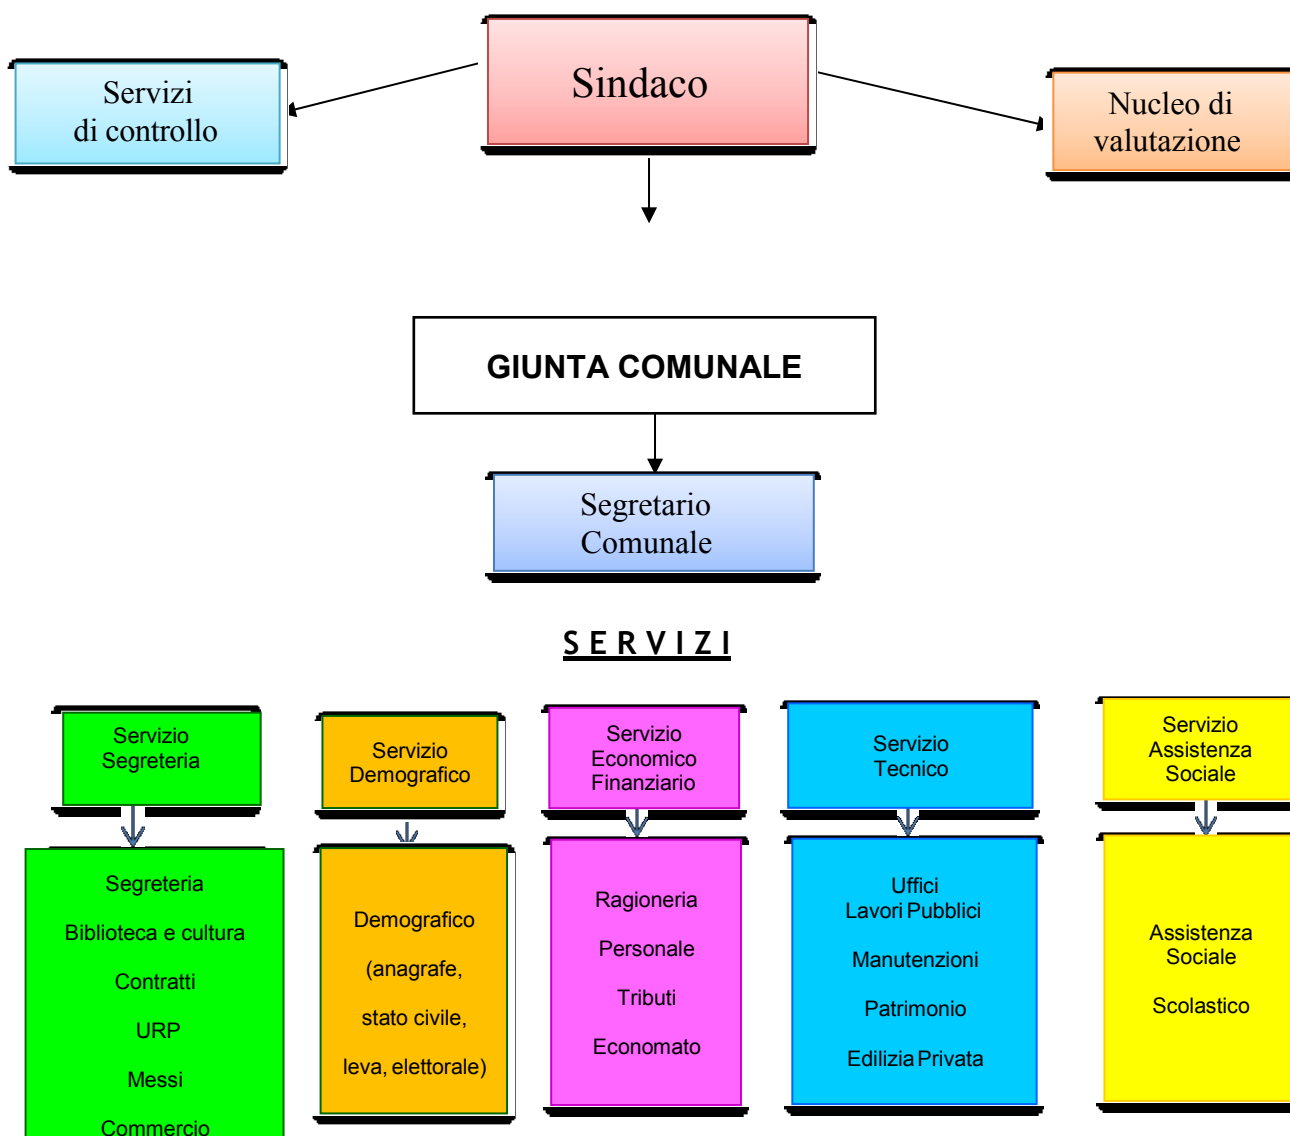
Servizi di controllo

Sindaco

Nucleo di valutazione

GIUNTA COMUNALE

Segretario Comunale

SERVIZI

Servizio Segreteria

Segreteria

Biblioteca e cultura

Contratti

URP

Messi

Commercio

Servizio Demografico

Demografico

(anagrafe,

stato civile,

leva, elettorale)

Servizio Economico Finanziario

Ragioneria

Personale

Tributi

Economato

Servizio Tecnico

Uffici Lavori Pubblici

Manutenzioni

Patrimonio

Edilizia Privata

Servizio Assistenza Sociale

Assistenza Sociale

Scolastico